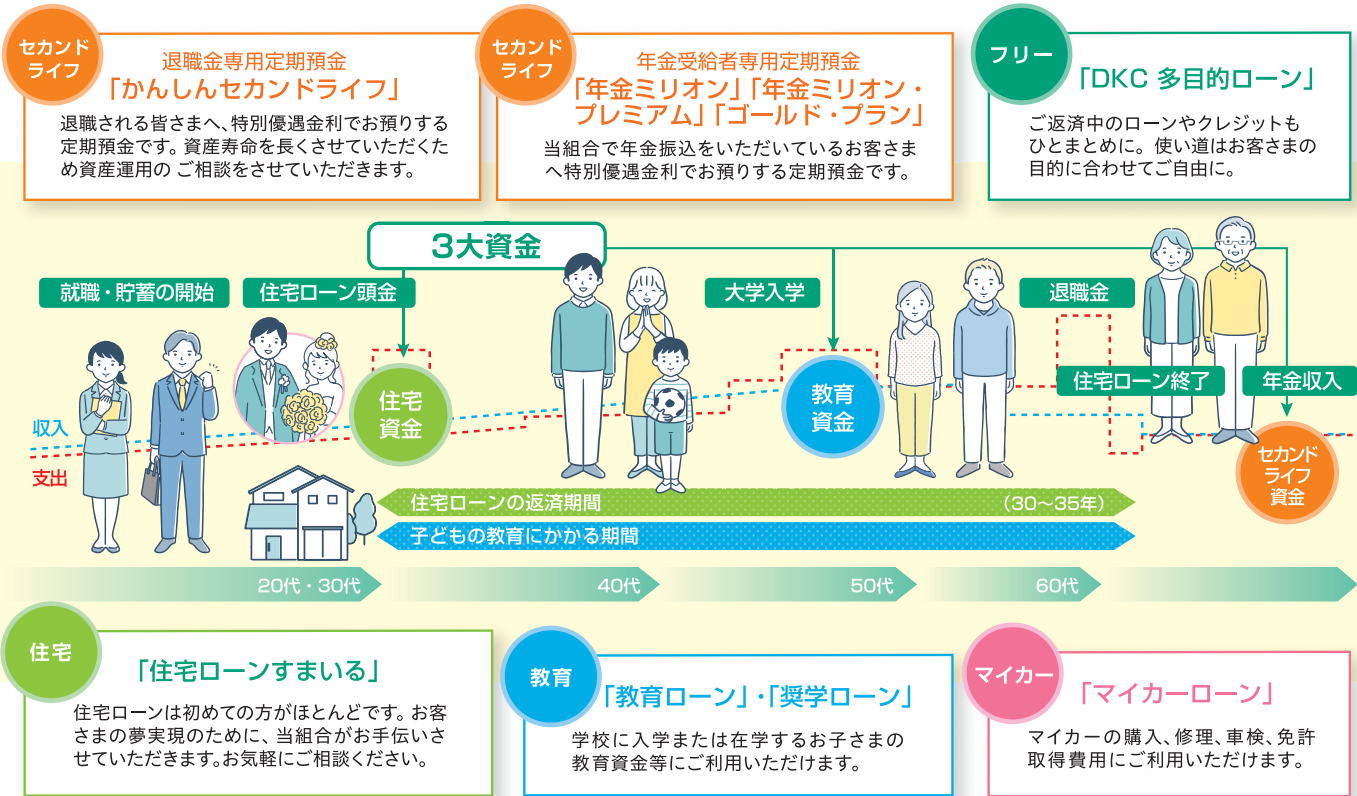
セカンドライフ

退職金専用定期預金
「かんしんセカンドライフ」
退職される皆さまへ、特別優遇金利でお預りする定期預金です。資産寿命を長くさせていただくため資産運用の ご相談をさせていただきます。

セカンドライフ

年金受給者専用定期預金
「年金ミリオン」「年金ミリオン・プレミアム」「ゴールド・プラン」
当組合で年金振込をいただいているお客さまへ特別優遇金利でお預りする定期預金です。

フリー

「DKC 多目的ローン」
ご返済中のローンやクレジットもひとまとめに。使い道はお客さまの目的に合わせてご自由に。

3大資金

就職・貯蓄の開始
住宅ローン頭金
大学入学
退職金
収入
支出
住宅資金
教育資金
住宅ローン終了
年金収入
セカンドライフ資金
住宅ローンの返済期間
(30～35年)
子どもの教育にかかる期間
20代・30代
40代
50代
60代

住宅

「住宅ローンすまいる」
住宅ローンは初めての方がほとんどです。お客さまの夢実現のために、当組合がお手伝いさせていただきます。お気軽にご相談ください。

教育

「教育ローン」・「奨学ローン」
学校に入学または在学するお子さまの教育資金等にご利用いただけます。

マイカー

「マイカーローン」
マイカーの購入、修理、車検、免許取得費用にご利用いただけます。